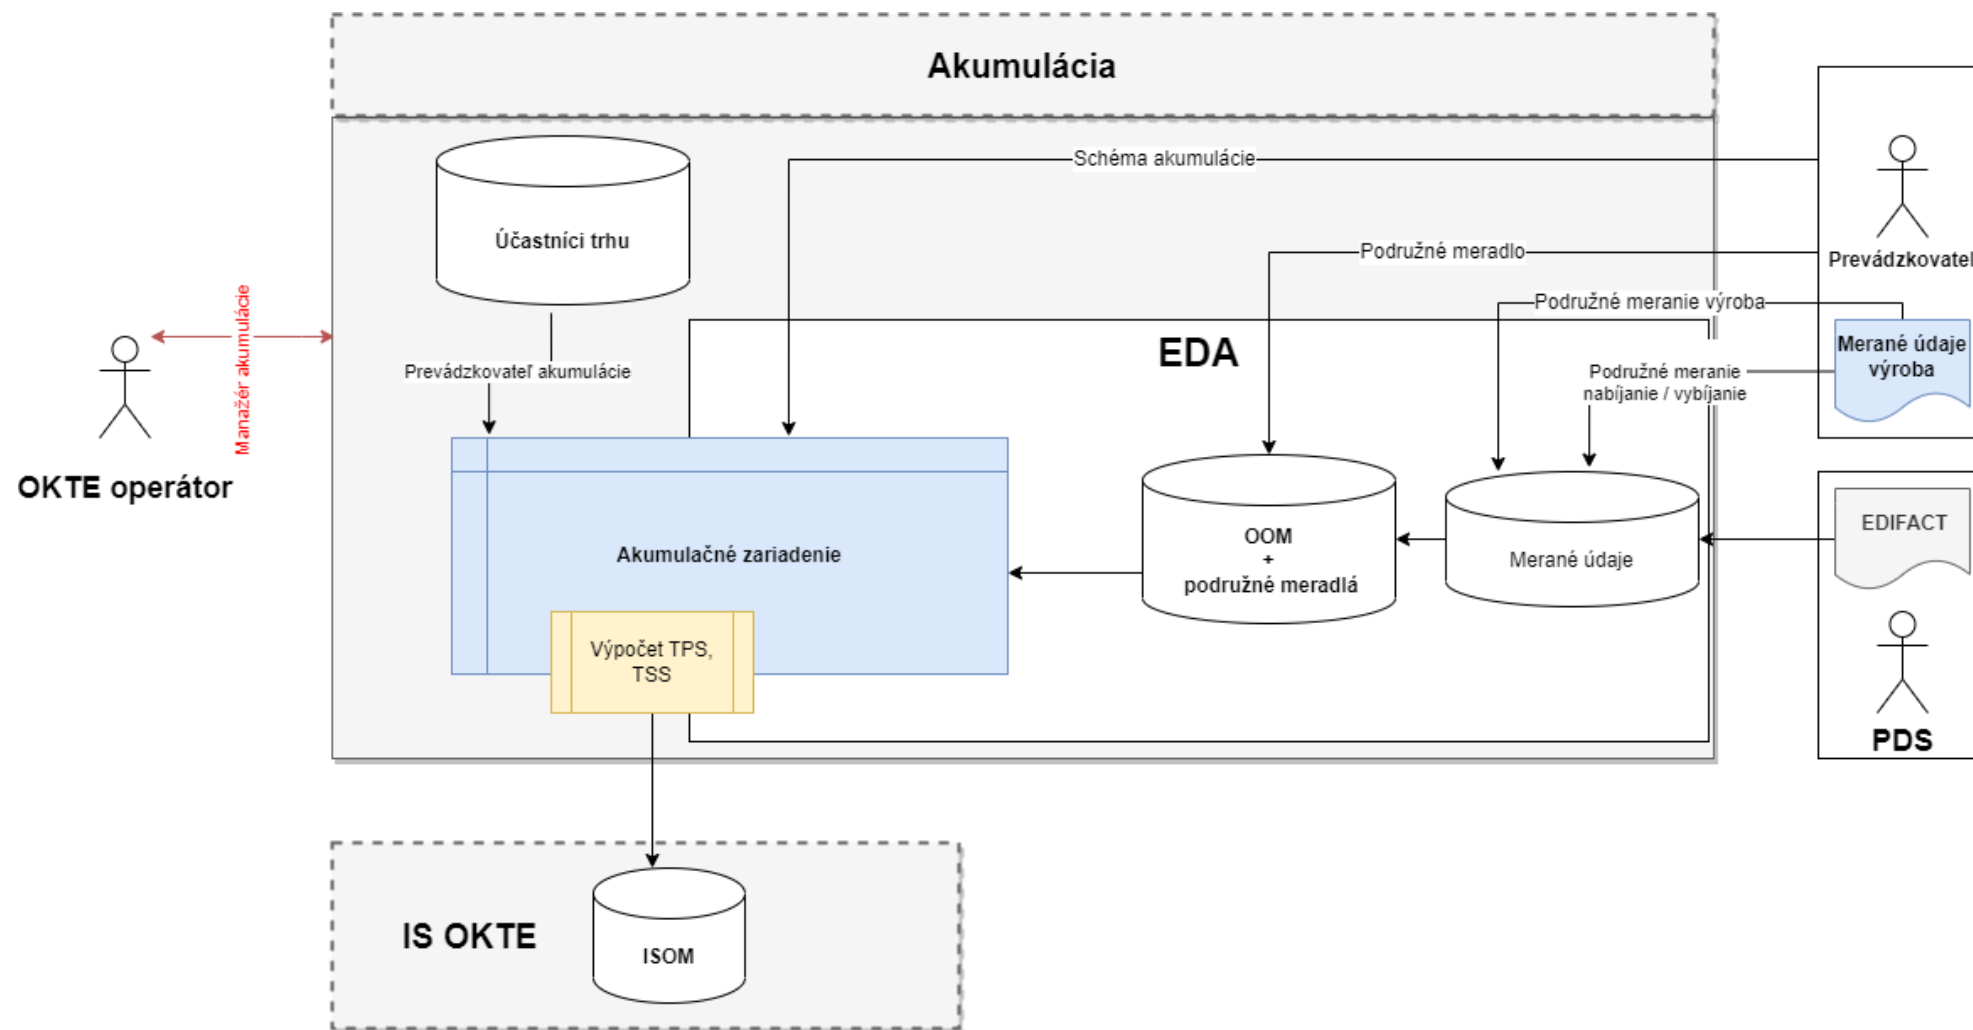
Akumulácia

Účastníci trhu

Schéma akumulácie

Podružné meradlo

Podružné meranie výroba

Prevádzkovateľ

Merané údaje výroba

Manažér akumulácie

OKTE operátor

Prevádzkovateľ akumulácie

EDA

Podružné meranie nabíjanie / vybíjanie

EDIFACT

Akumulačné zariadenie

OOM
+
podružné meradlá

Merané údaje

Výpočet TPS, TSS

PDS

IS OKTE

ISOM